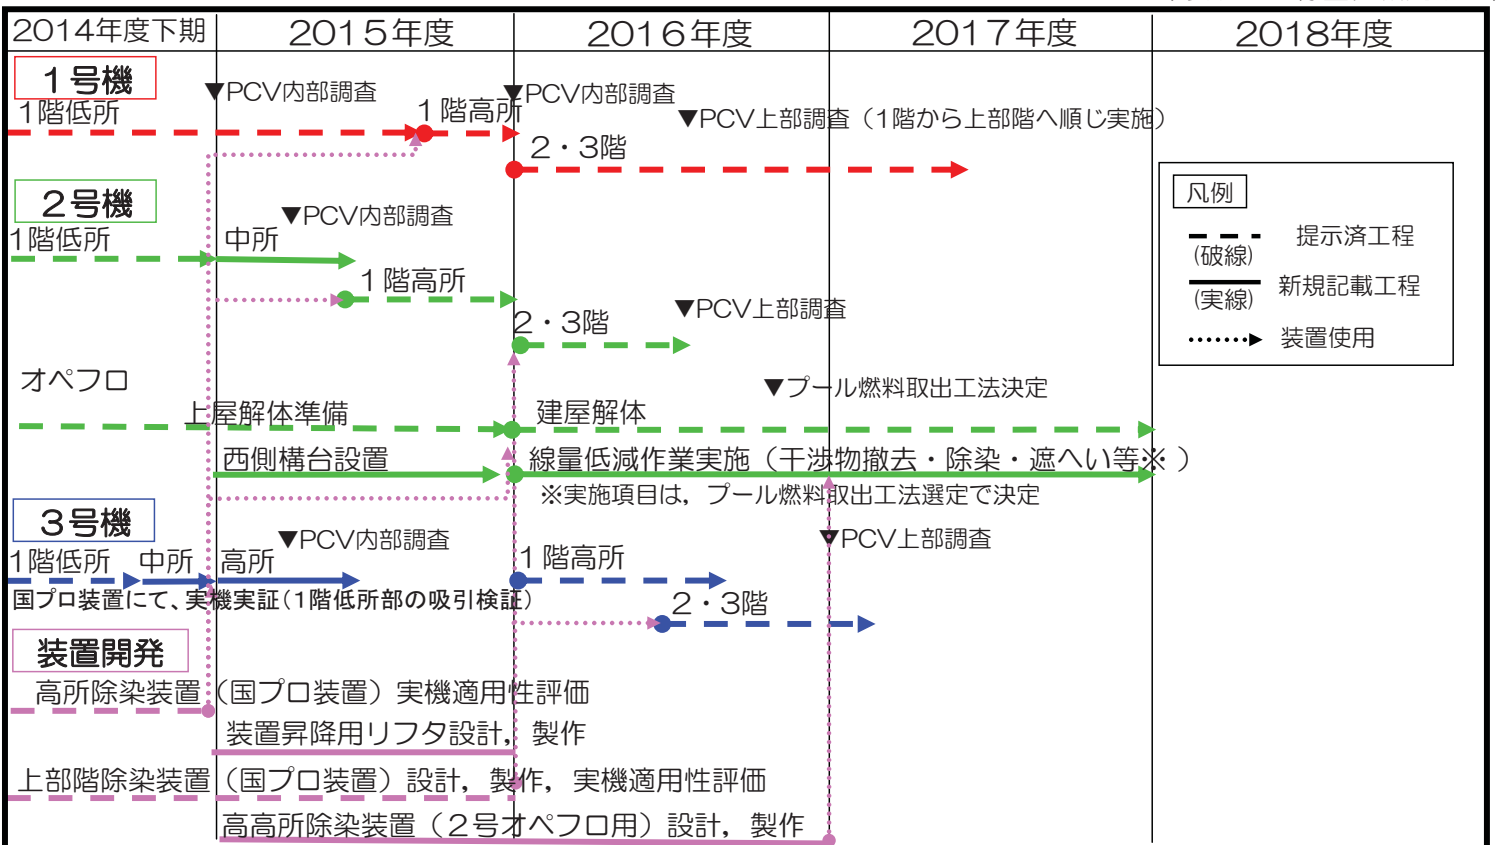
| 2014年度下期 | 2015年度 | 2016年度 | 2017年度 | 2018年度 |
|---|---|---|---|---|

1号機
▼PCV内部調査
1階低所
1階高所
▼PCV内部調査
▼PCV上部調査（1階から上部階へ順じ実施）
2・3階

2号機
▼PCV内部調査
1階低所
中所
1階高所
2・3階
▼PCV上部調査

オペフロ
▼プール燃料取出工法決定
上屋解体準備
建屋解体
西側構台設置
線量低減作業実施（干渉物撤去・除染・遮へい等※）
※実施項目は，プール燃料取出工法選定で決定

3号機
▼PCV内部調査
▼PCV上部調査
1階低所
中所
高所
1階高所
国プロ装置にて、実機実証（1階低所部の吸引検証）
2・3階

装置開発
高所除染装置（国プロ装置）実機適用性評価
装置昇降用リフタ設計，製作
上部階除染装置（国プロ装置）設計，製作，実機適用性評価
高高所除染装置（2号オペフロ用）設計，製作

凡例
(破線) 提示済工程
(実線) 新規記載工程
装置使用